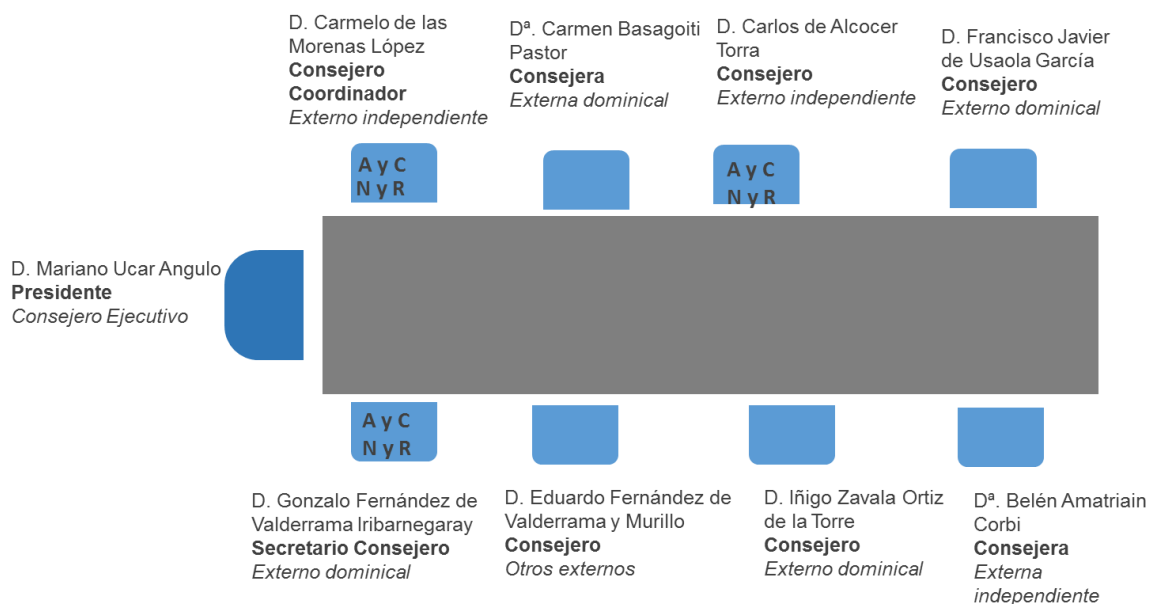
D. Carmelo de las Morenas López
**Consejero Coordinador**
*Externo independiente*

Dª. Carmen Basagoiti Pastor
**Consejera**
*Externa dominical*

D. Carlos de Alcocer Torra
**Consejero**
*Externo independiente*

D. Francisco Javier de Usaola García
**Consejero**
*Externo dominical*

A y C
N y R

A y C
N y R

D. Mariano Ucar Angulo
**Presidente**
*Consejero Ejecutivo*

A y C
N y R

D. Gonzalo Fernández de Valderrama Iribarnegaray
**Secretario Consejero**
*Externo dominical*

D. Eduardo Fernández de Valderrama y Murillo
**Consejero**
*Otros externos*

D. Iñigo Zavala Ortiz de la Torre
**Consejero**
*Externo dominical*

Dª. Belén Amatriain Corbi
**Consejera**
*Externa independiente*